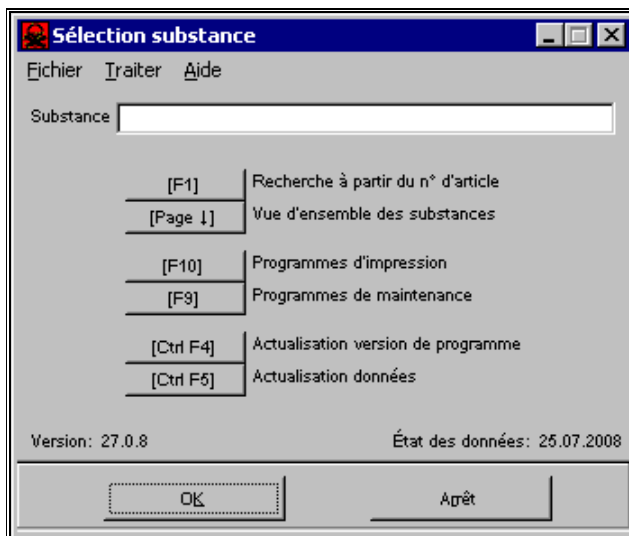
Sélection substance

Fichier Traiter Aide

Substance

[F1] Recherche à partir du n° d'article

[Page ↓] Vue d'ensemble des substances

[F10] Programmes d'impression

[F9] Programmes de maintenance

[Ctrl F4] Actualisation version de programme

[Ctrl F5] Actualisation données

Version: 27.0.8

État des données: 25.07.2008

OK

Arrêt